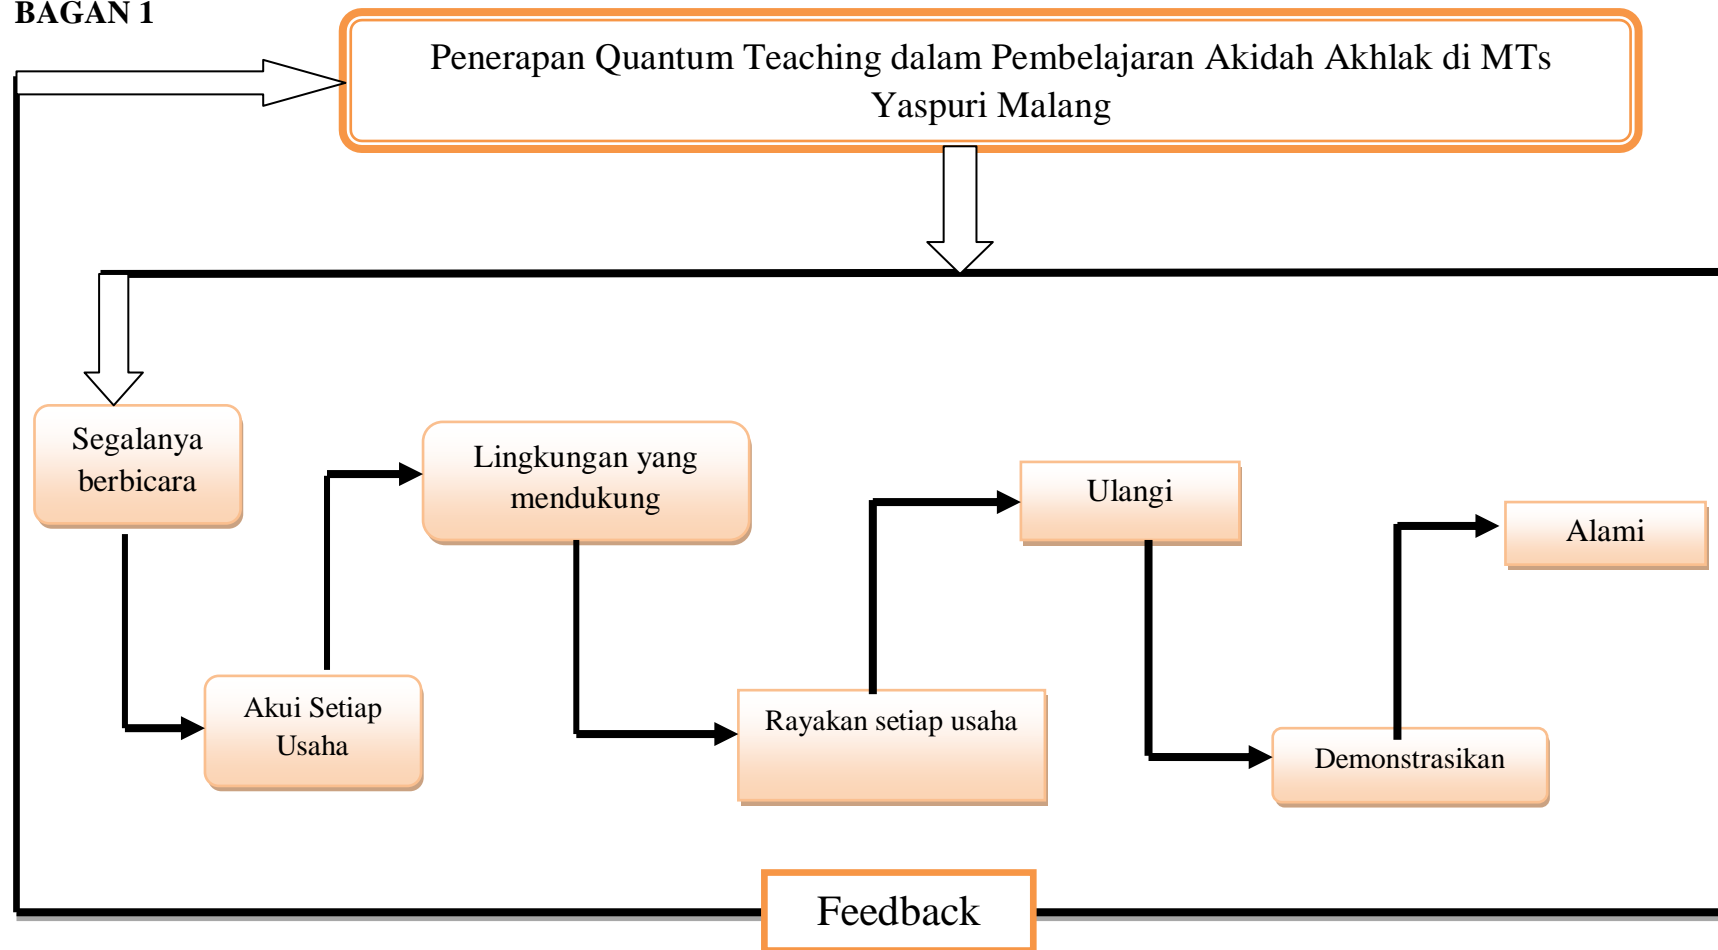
BAGAN 1

Penerapan Quantum Teaching dalam Pembelajaran Akidah Akhlak di MTs Yaspuri Malang

Segalanya berbicara

Akui Setiap Usaha

Lingkungan yang mendukung

Rayakan setiap usaha

Ulangi

Demonstrasikan

Alami

Feedback